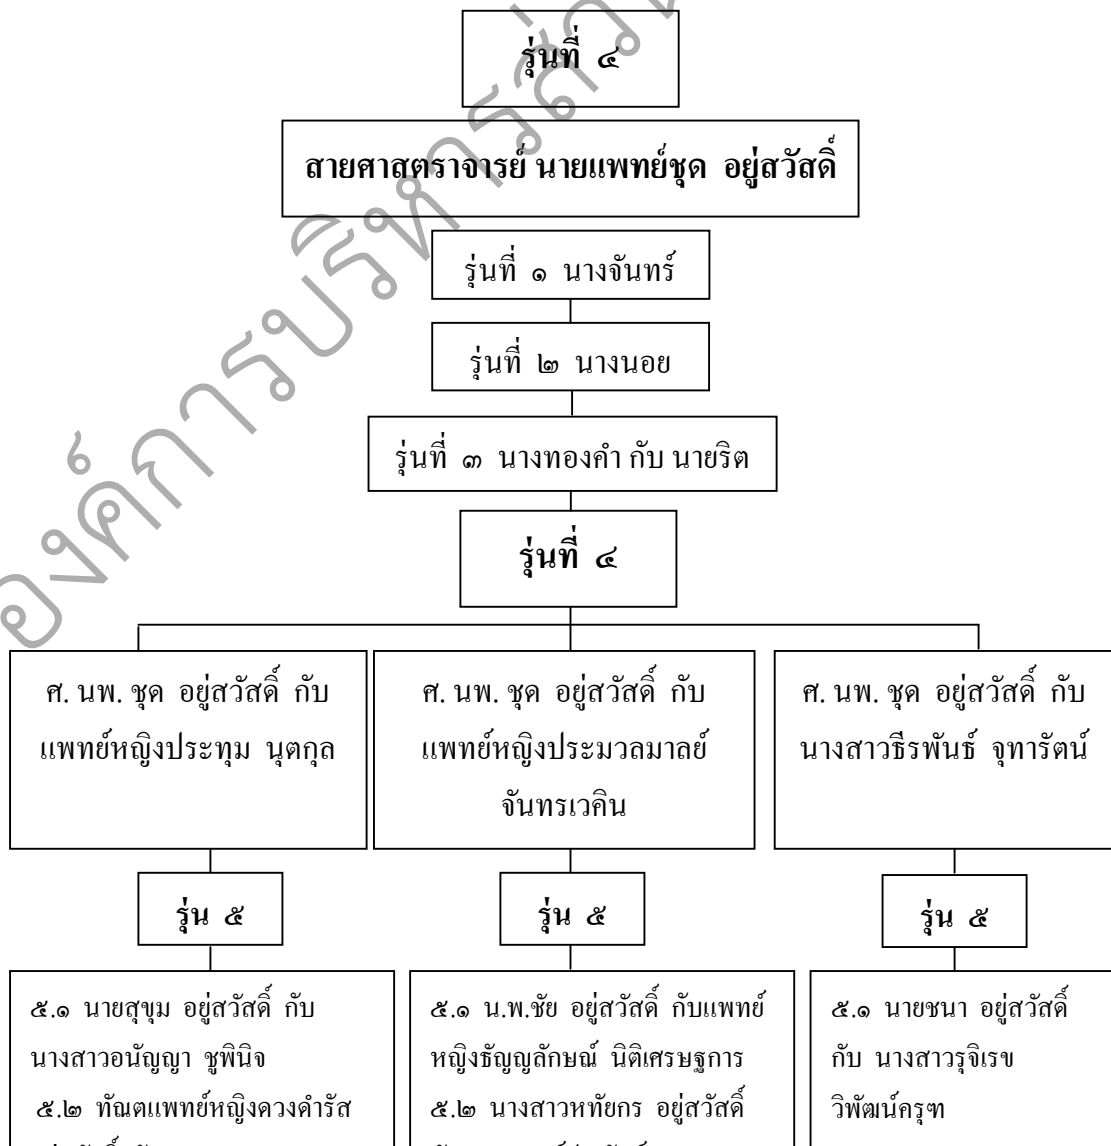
รุ่นที่ ๔

สายศาสตราจารย์ นายแพทย์ชุด อยู่สวัสดิ์

รุ่นที่ ๑ นางจันทร์

รุ่นที่ ๒ นางนอย

รุ่นที่ ๓ นางทองคำ กับ นายริต

รุ่นที่ ๔

ศ. นพ. ชุด อยู่สวัสดิ์ กับ แพทย์หญิงประทุม นุตกุล

ศ. นพ. ชุด อยู่สวัสดิ์ กับ แพทย์หญิงประมวลมาลย์ จันทรเวคิน

ศ. นพ. ชุด อยู่สวัสดิ์ กับ นางสาวธีรพันธ์ จุฑารัตน์

รุ่น ๕

รุ่น ๕

รุ่น ๕

๕.๑ นายสุขุม อยู่สวัสดิ์ กับ นางสาวอนัญญา ชูพินิจ
๕.๒ ทันตแพทย์หญิงดวงดำรัส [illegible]

๕.๑ น.พ.ชัย อยู่สวัสดิ์ กับแพทย์หญิงธัญญลักษณ์ นิติเศรษฐการ
๕.๒ นางสาวหทัยกร อยู่สวัสดิ์ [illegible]

๕.๑ นายชนา อยู่สวัสดิ์ กับ นางสาวรุจิเรข วิพัฒน์ครุฑ